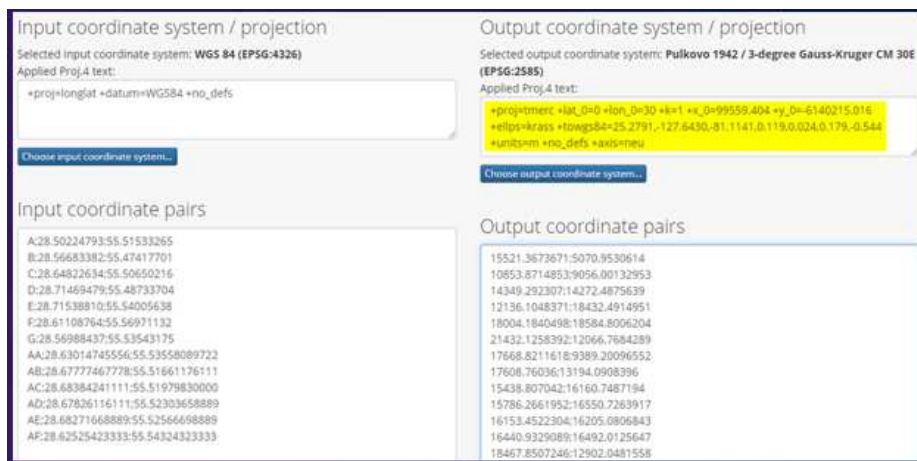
Input coordinate system / projection

Selected input coordinate system: WGS 84 (EPSG:4326)
Applied Proj.4 text:

+proj=longlat +datum=WGS84 +no_defs

Choose input coordinate system...

Input coordinate pairs

A:28.50224793:55.51533265
B:28.56683382:55.47417701
C:28.64822634:55.50650216
D:28.71469479:55.48733704
E:28.71538810:55.54005638
F:28.61108764:55.56971132
G:28.56988437:55.53543175
AA:28.63014745556:55.53558089722
AB:28.67777467778:55.51661176111
AC:28.68384241111:55.51979830000
AD:28.67826116111:55.52303658889
AE:28.68271668889:55.52566698889
AF:28.62525423333:55.54324323333

Output coordinate system / projection

Selected output coordinate system: Pulkovo 1942 / 3-degree Gauss-Kruger CM 30E (EPSG:2585)
Applied Proj.4 text:

+proj=tmerc +lat_0=0 +lon_0=30 +k=1 +x_0=99559.404 +y_0=-6140215.016 +ellps=krass +towgs84=25.2791,-127.6430,-81.1141,0.119,0.024,0.179,-0.544 +units=m +no_defs +axis=neu

Choose output coordinate system...

Output coordinate pairs

15521.3673671:5070.9530614
10853.8714853:9056.00132953
14349.292307:14272.4875639
12136.1048371:18432.4914951
18004.1840498:18584.8006204
21432.1258392:12066.7684289
17668.8211618:9389.20096552
17608.76036:13194.0908396
15438.807042:16160.7487194
15786.2661952:16550.7263917
16153.4522304:16205.0806843
16440.9329089:16492.0125647
18467.8507246:12902.0481558